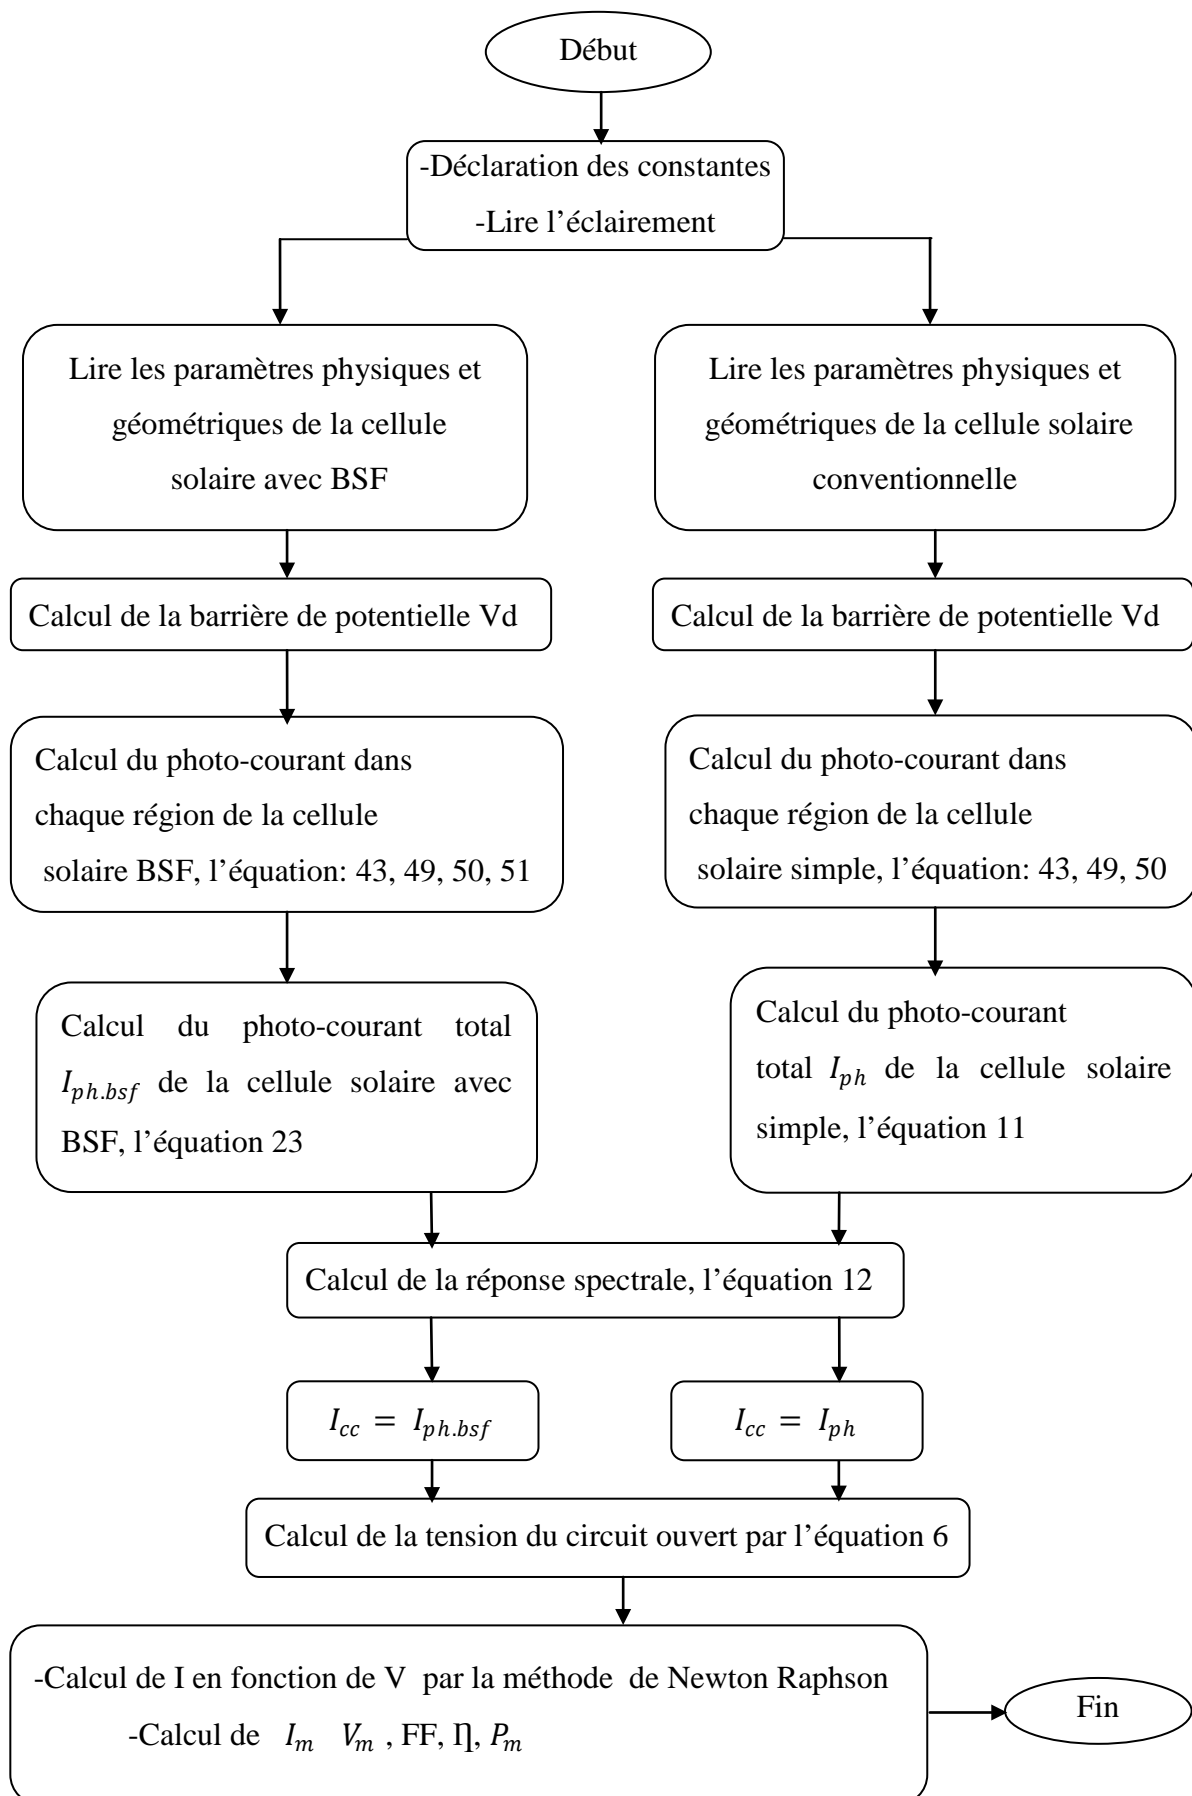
Début

-Déclaration des constantes
-Lire l'éclairement

Lire les paramètres physiques et géométriques de la cellule solaire avec BSF

Lire les paramètres physiques et géométriques de la cellule solaire conventionnelle

Calcul de la barrière de potentielle Vd

Calcul de la barrière de potentielle Vd

Calcul du photo-courant dans chaque région de la cellule solaire BSF, l'équation: 43, 49, 50, 51

Calcul du photo-courant dans chaque région de la cellule solaire simple, l'équation: 43, 49, 50

Calcul du photo-courant total $I_{ph.bsf}$ de la cellule solaire avec BSF, l'équation 23

Calcul du photo-courant total $I_{ph}$ de la cellule solaire simple, l'équation 11

Calcul de la réponse spectrale, l'équation 12

$I_{cc} = I_{ph.bsf}$

$I_{cc} = I_{ph}$

Calcul de la tension du circuit ouvert par l'équation 6

-Calcul de I en fonction de V par la méthode de Newton Raphson
-Calcul de $I_m$ $V_m$ , FF, Ƞ, $P_m$

Fin